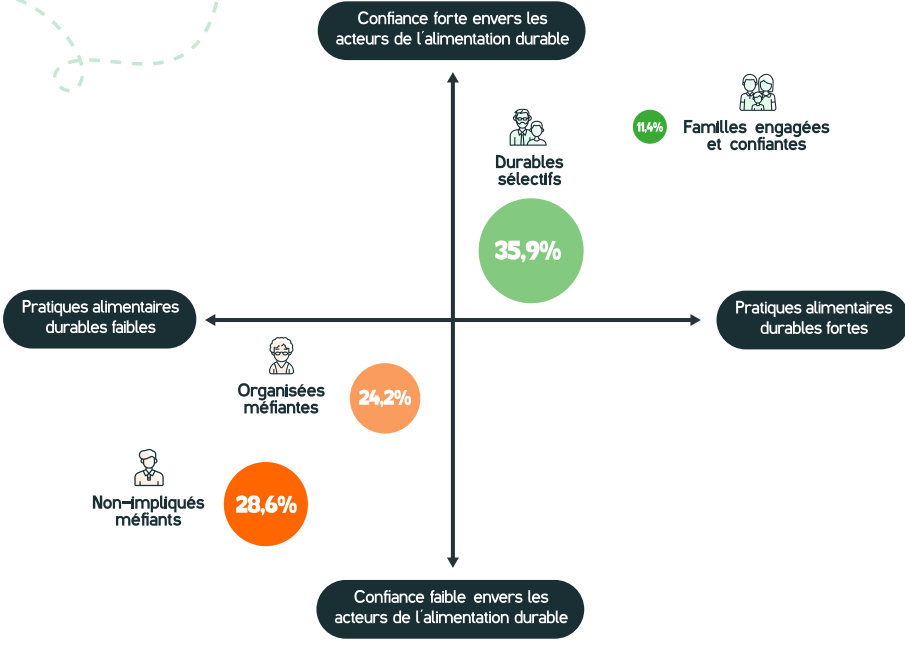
Confiance forte envers les acteurs de l´alimentation durable

11,4%

Familles engagées et confiantes

Durables sélectifs

35,9%

Pratiques alimentaires durables faibles

Pratiques alimentaires durables fortes

Organisées méfiantes

24,2%

Non-impliqués méfiants

28,6%

Confiance faible envers les acteurs de l´alimentation durable